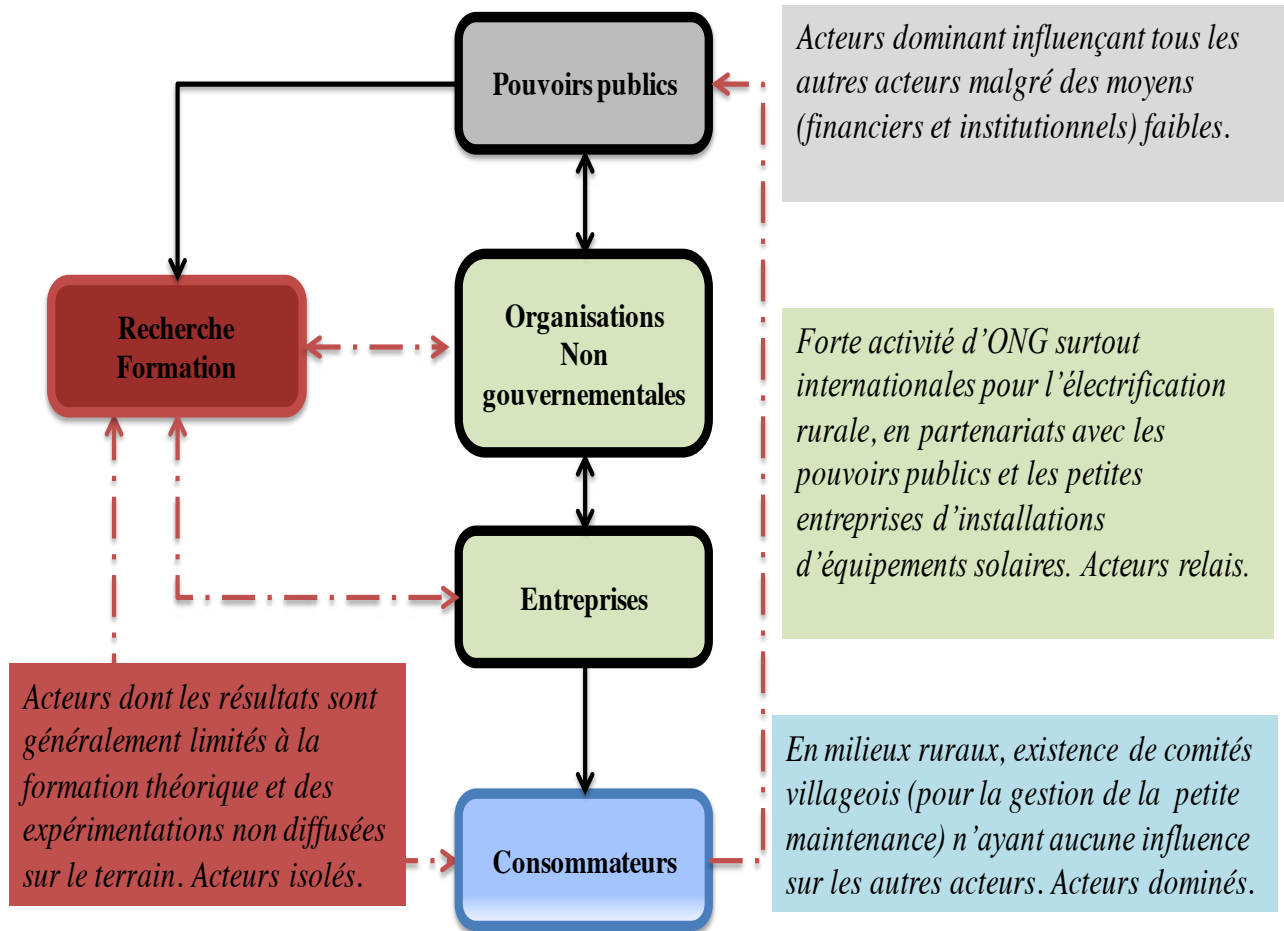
Pouvoirs publics

Acteurs dominant influençant tous les autres acteurs malgré des moyens (financiers et institutionnels) faibles.

Recherche Formation

Organisations Non gouvernementales

Forte activité d'ONG surtout internationales pour l'électrification rurale, en partenariats avec les pouvoirs publics et les petites entreprises d'installations d'équipements solaires. Acteurs relais.

Entreprises

Acteurs dont les résultats sont généralement limités à la formation théorique et des expérimentations non diffusées sur le terrain. Acteurs isolés.

Consommateurs

En milieux ruraux, existence de comités villageois (pour la gestion de la petite maintenance) n'ayant aucune influence sur les autres acteurs. Acteurs dominés.